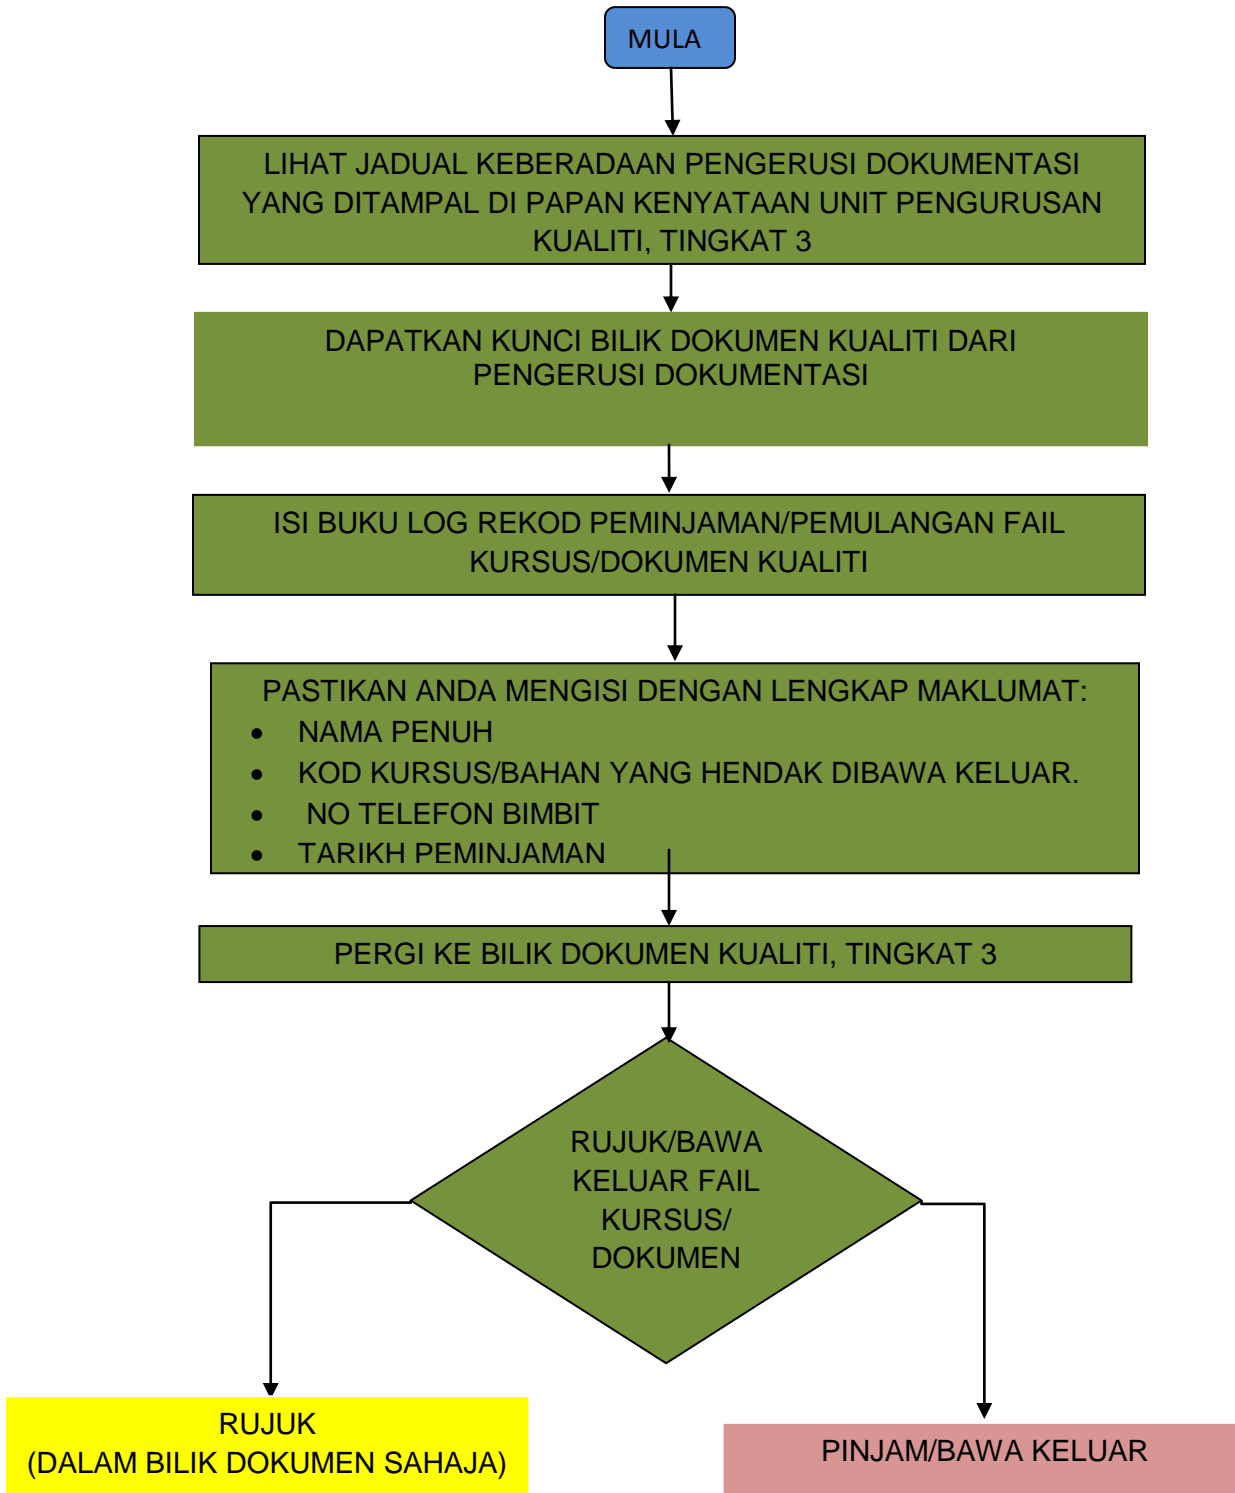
MULA

LIHAT JADUAL KEBERADAAN PENGERUSI DOKUMENTASI YANG DITAMPAL DI PAPAN KENYATAAN UNIT PENGURUSAN KUALITI, TINGKAT 3

DAPATKAN KUNCI BILIK DOKUMEN KUALITI DARI PENGERUSI DOKUMENTASI

ISI BUKU LOG REKOD PEMINJAMAN/PEMULANGAN FAIL KURSUS/DOKUMEN KUALITI

PASTIKAN ANDA MENGISI DENGAN LENGKAP MAKLUMAT:
- NAMA PENUH
- KOD KURSUS/BAHAN YANG HENDAK DIBAWA KELUAR.
- NO TELEFON BIMBIT
- TARIKH PEMINJAMAN

PERGI KE BILIK DOKUMEN KUALITI, TINGKAT 3

RUJUK/BAWA KELUAR FAIL KURSUS/ DOKUMEN

RUJUK
(DALAM BILIK DOKUMEN SAHAJA)

PINJAM/BAWA KELUAR